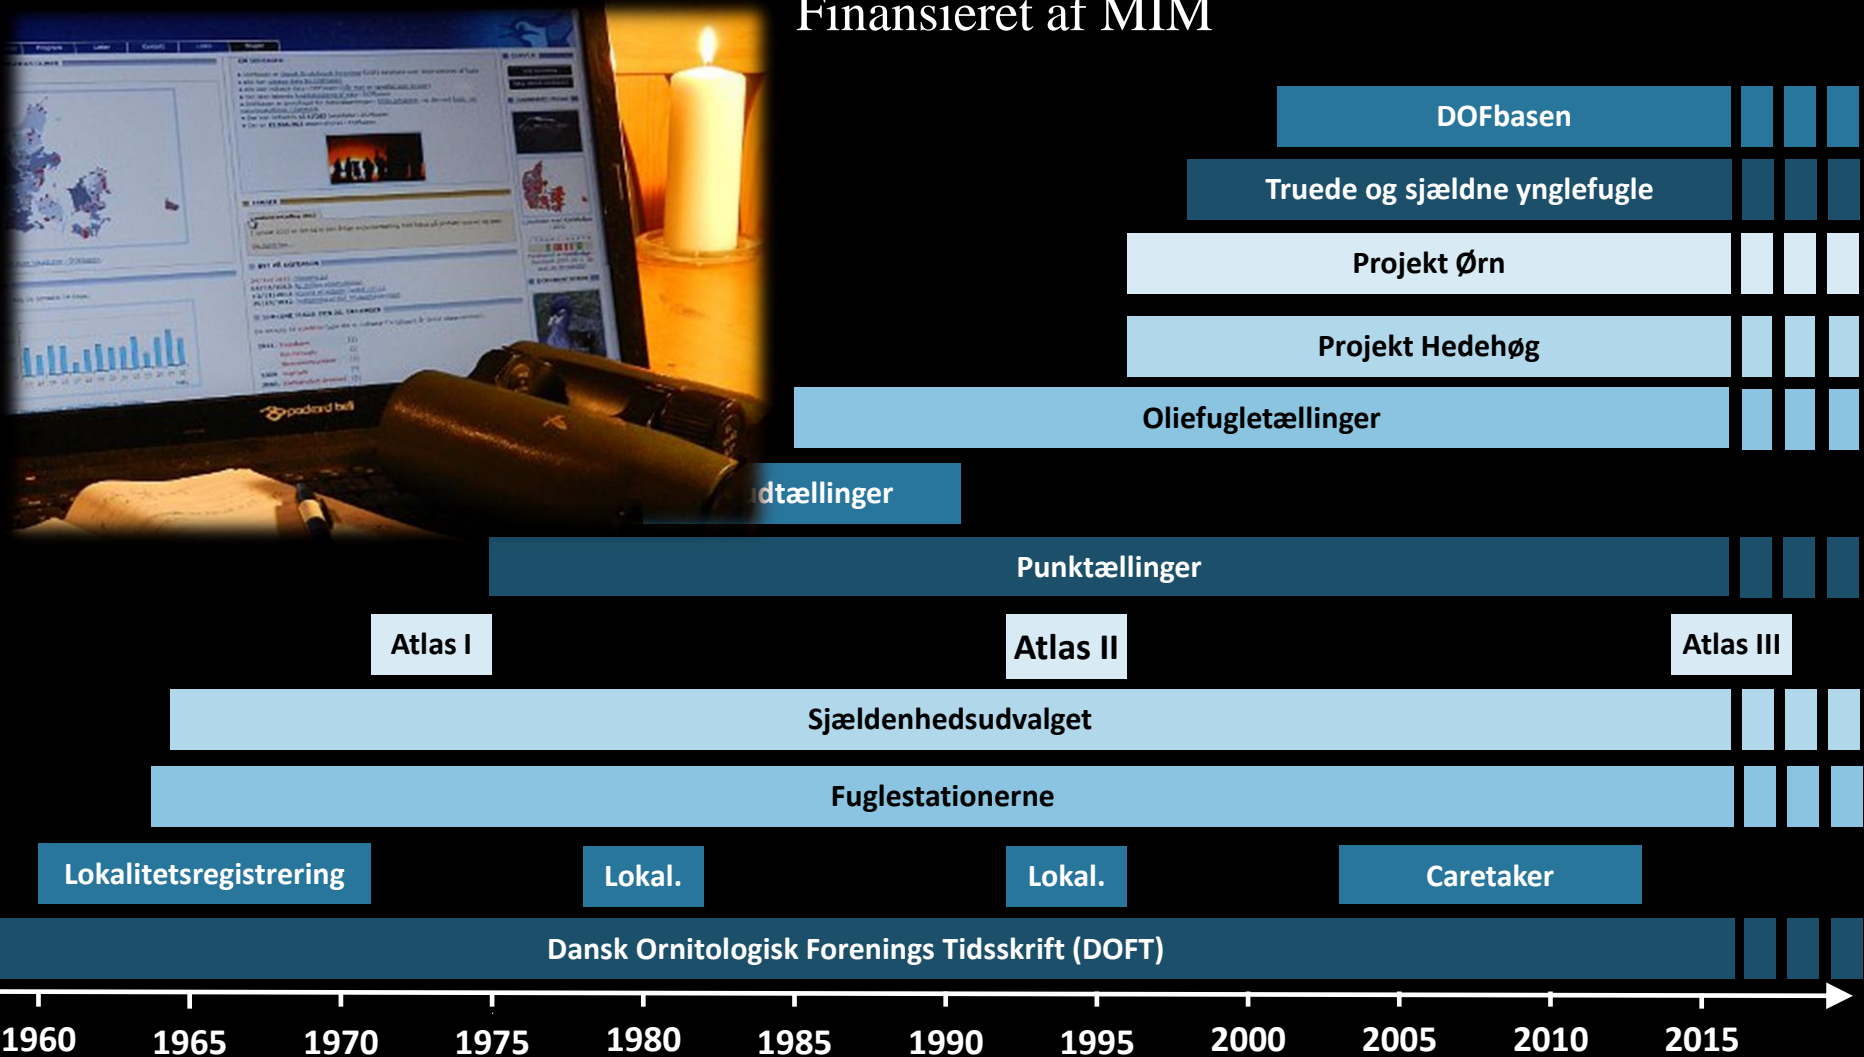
Finansieret af MIM

DOFbasen

Truede og sjældne ynglefugle

Projekt Ørn

Projekt Hedehøg

Oliefugletællinger

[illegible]dtællinger

Punktællinger

Atlas I

Atlas II

Atlas III

Sjældenhedsudvalget

Fuglestationerne

Lokalitetsregistrering

Lokal.

Lokal.

Caretaker

Dansk Ornitologisk Forenings Tidsskrift (DOFT)

1960 1965 1970 1975 1980 1985 1990 1995 2000 2005 2010 2015